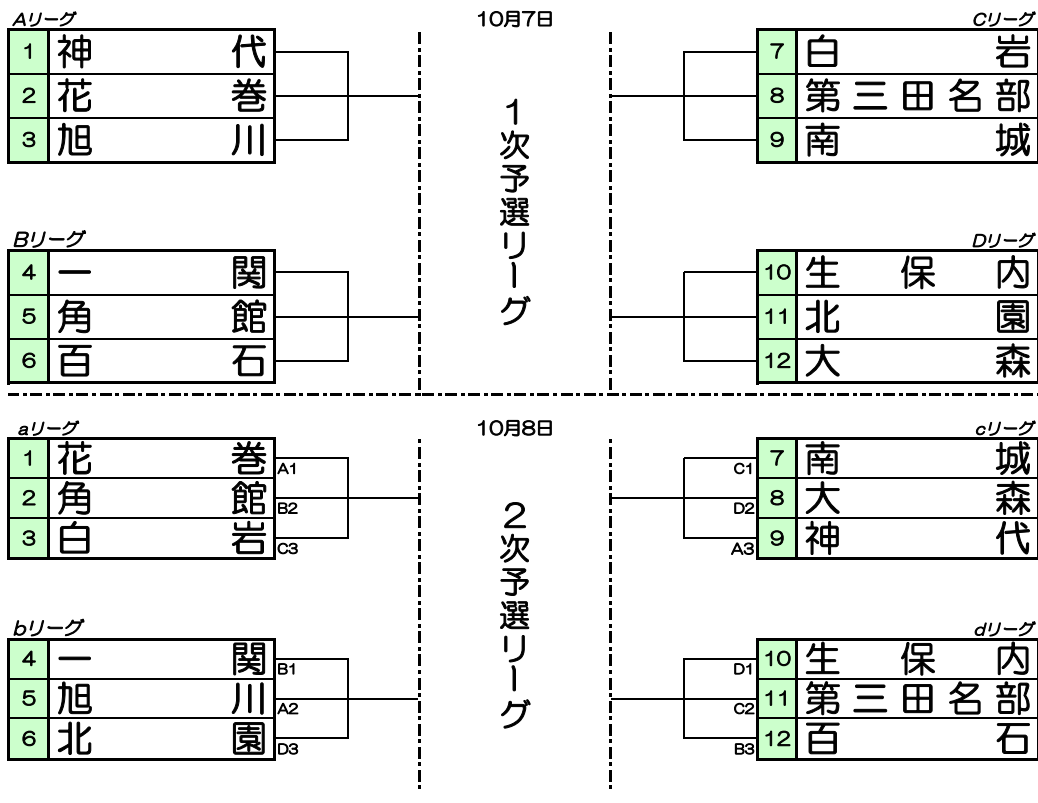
10月7日

1次予選リーグ

Aリーグ

| | |
|---|---|
| 1 | 神　代 |
| 2 | 花　巻 |
| 3 | 旭　川 |

Bリーグ

| | |
|---|---|
| 4 | 一　関 |
| 5 | 角　館 |
| 6 | 百　石 |

Cリーグ

| | |
|---|---|
| 7 | 白　岩 |
| 8 | 第三田名部 |
| 9 | 南　城 |

Dリーグ

| | |
|---|---|
| 10 | 生　保　内 |
| 11 | 北　園 |
| 12 | 大　森 |

10月8日

2次予選リーグ

aリーグ

| | | |
|---|---|---|
| 1 | 花　巻 | A1 |
| 2 | 角　館 | B2 |
| 3 | 白　岩 | C3 |

bリーグ

| | | |
|---|---|---|
| 4 | 一　関 | B1 |
| 5 | 旭　川 | A2 |
| 6 | 北　園 | D3 |

cリーグ

| | | |
|---|---|---|
| C1 | 7 | 南　城 |
| D2 | 8 | 大　森 |
| A3 | 9 | 神　代 |

dリーグ

| | | |
|---|---|---|
| D1 | 10 | 生　保　内 |
| C2 | 11 | 第三田名部 |
| B3 | 12 | 百　石 |